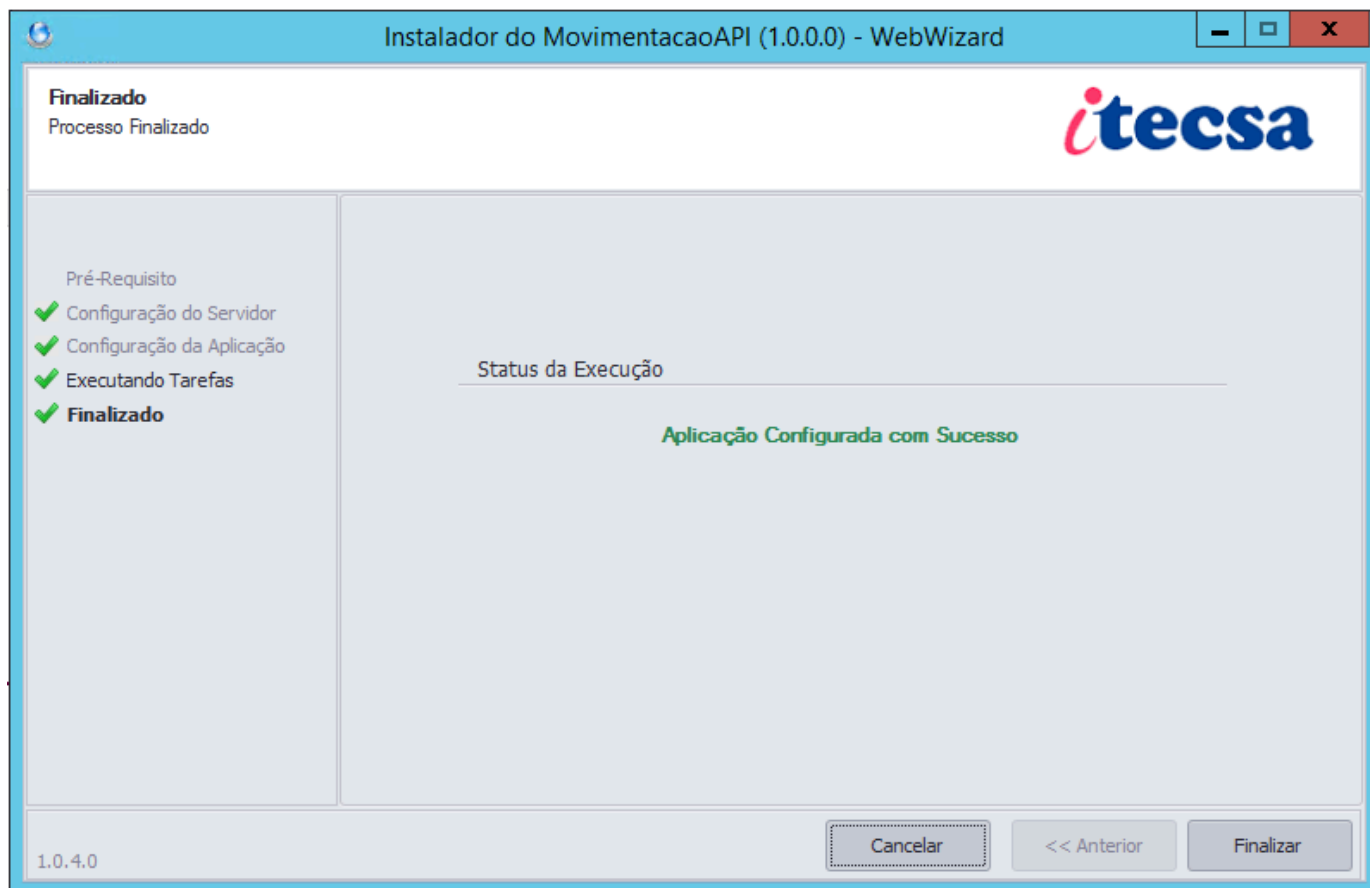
Instalador do MovimentacaoAPI (1.0.0.0) - WebWizard

Finalizado
Processo Finalizado

itecsa

Pré-Requisito
Configuração do Servidor
Configuração da Aplicação
Executando Tarefas
Finalizado

Status da Execução

Aplicação Configurada com Sucesso

1.0.4.0

Cancelar
<< Anterior
Finalizar